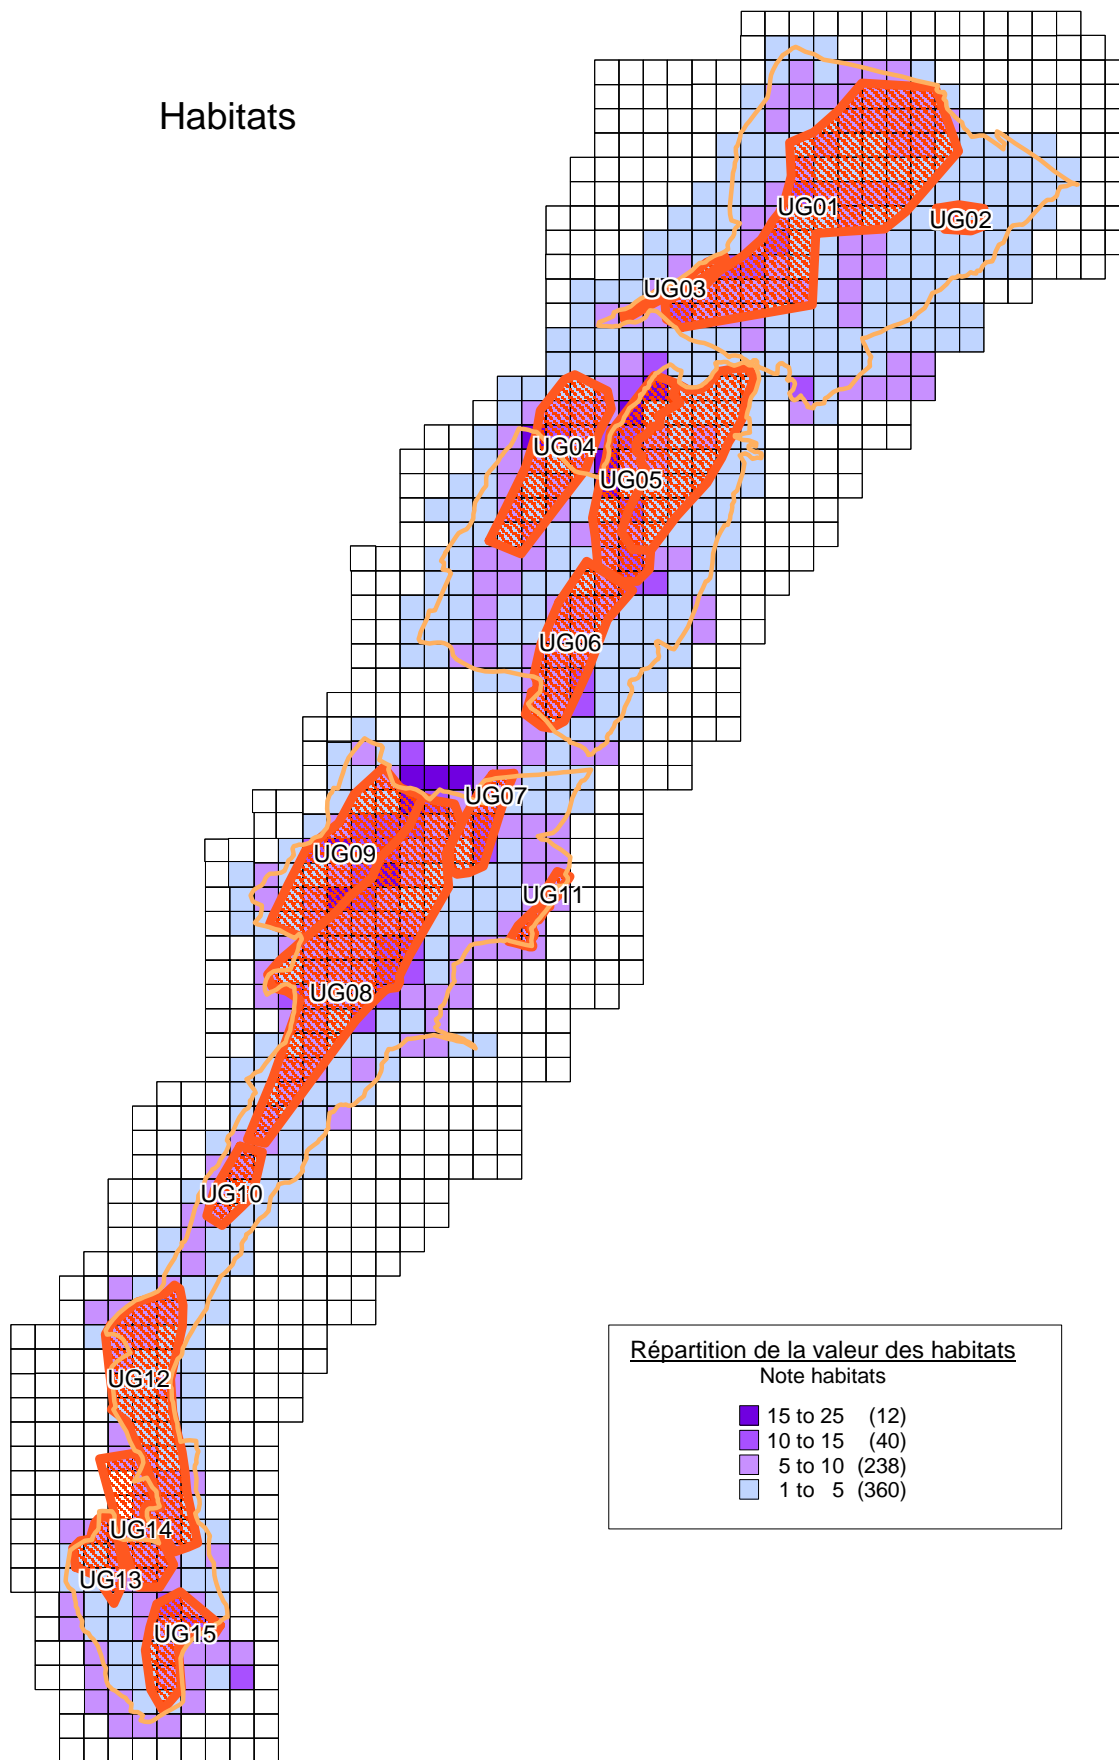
Habitats

UG01
UG02
UG03
UG04
UG05
UG06
UG07
UG09
UG11
UG08
UG10
UG12
UG14
UG13
UG15

Répartition de la valeur des habitats
Note habitats

| | | |
|---|---|---|
| | 15 to 25 | (12) |
| | 10 to 15 | (40) |
| | 5 to 10 | (238) |
| | 1 to 5 | (360) |